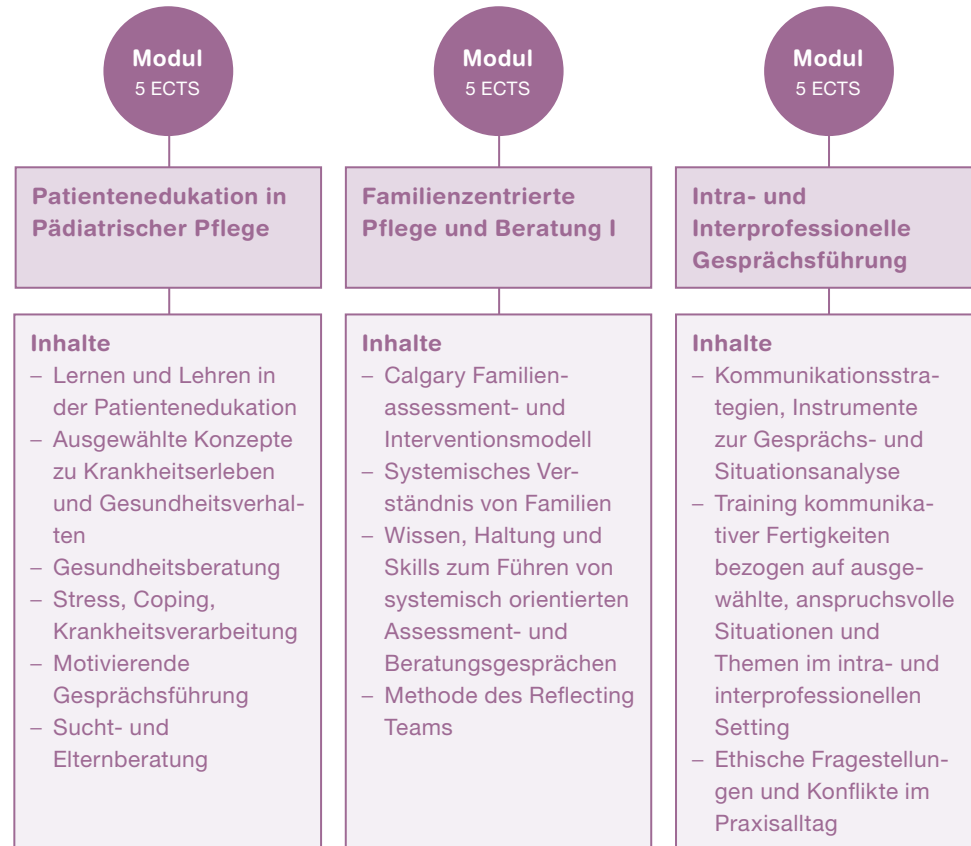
Modul
5 ECTS

Patientenedukation in Pädiatrischer Pflege

Inhalte
– Lernen und Lehren in der Patientenedukation
– Ausgewählte Konzepte zu Krankheitserleben und Gesundheitsverhalten
– Gesundheitsberatung
– Stress, Coping, Krankheitsverarbeitung
– Motivierende Gesprächsführung
– Sucht- und Elternberatung

Modul
5 ECTS

Familienzentrierte Pflege und Beratung I

Inhalte
– Calgary Familienassessment- und Interventionsmodell
– Systemisches Verständnis von Familien
– Wissen, Haltung und Skills zum Führen von systemisch orientierten Assessment- und Beratungsgesprächen
– Methode des Reflecting Teams

Modul
5 ECTS

Intra- und Interprofessionelle Gesprächsführung

Inhalte
– Kommunikationsstrategien, Instrumente zur Gesprächs- und Situationsanalyse
– Training kommunikativer Fertigkeiten bezogen auf ausgewählte, anspruchsvolle Situationen und Themen im intra- und interprofessionellen Setting
– Ethische Fragestellungen und Konflikte im Praxisalltag